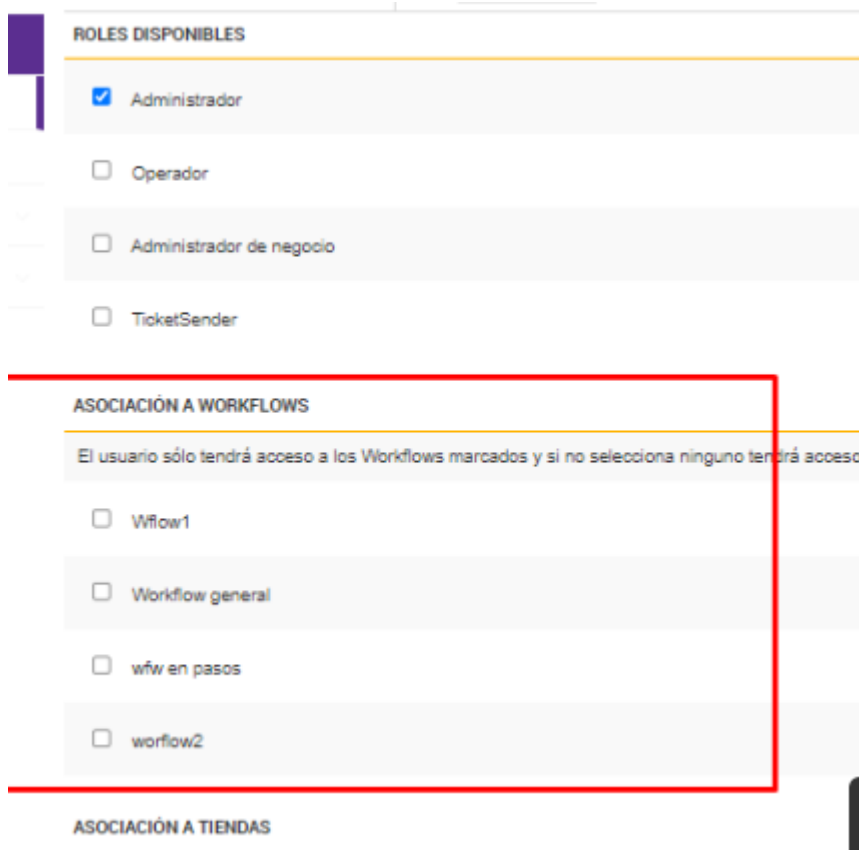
ROLES DISPONIBLES

Administrador

Operador

Administrador de negocio

TicketSender

ASOCIACIÓN A WORKFLOWS

El usuario sólo tendrá acceso a los Workflows marcados y si no selecciona ninguno tendrá acceso

Wflow1

Workflow general

wfw en pasos

worflow2

ASOCIACIÓN A TIENDAS